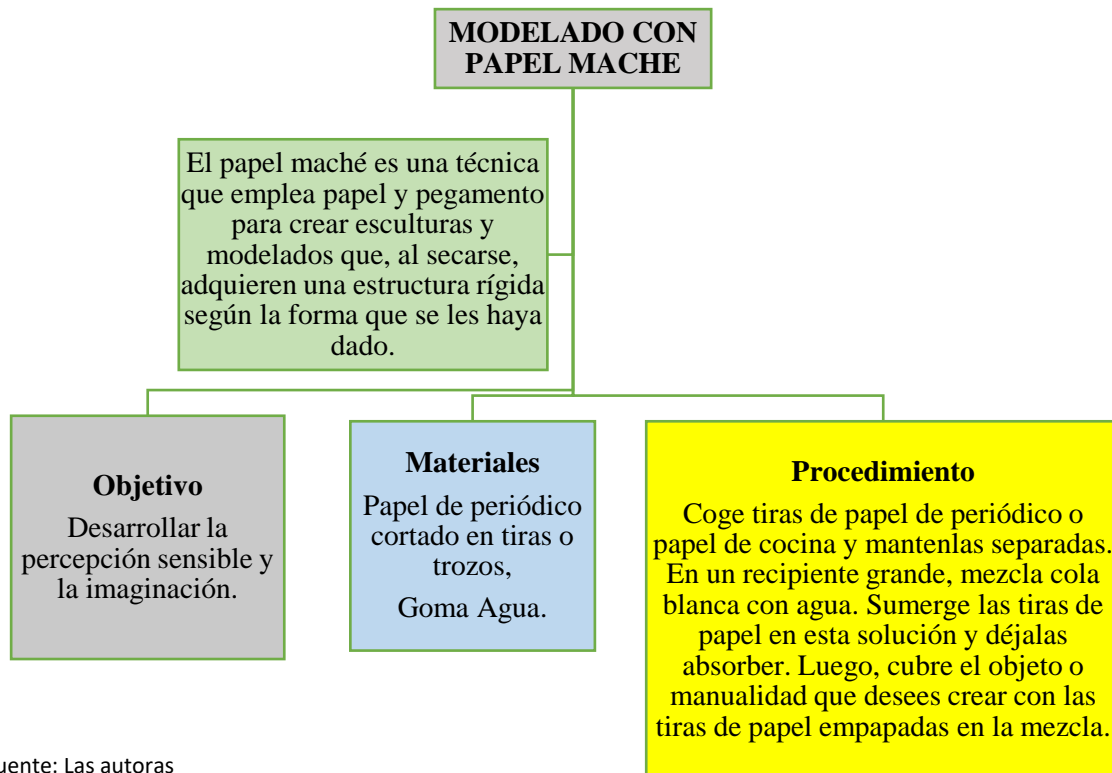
MODELADO CON PAPEL MACHE

El papel maché es una técnica que emplea papel y pegamento para crear esculturas y modelados que, al secarse, adquieren una estructura rígida según la forma que se les haya dado.

Objetivo

Desarrollar la percepción sensible y la imaginación.

Materiales

Papel de periódico cortado en tiras o trozos,

Goma Agua.

Procedimiento

Coge tiras de papel de periódico o papel de cocina y mantenlas separadas. En un recipiente grande, mezcla cola blanca con agua. Sumerge las tiras de papel en esta solución y déjalas absorber. Luego, cubre el objeto o manualidad que desees crear con las tiras de papel empapadas en la mezcla.

uente: Las autoras